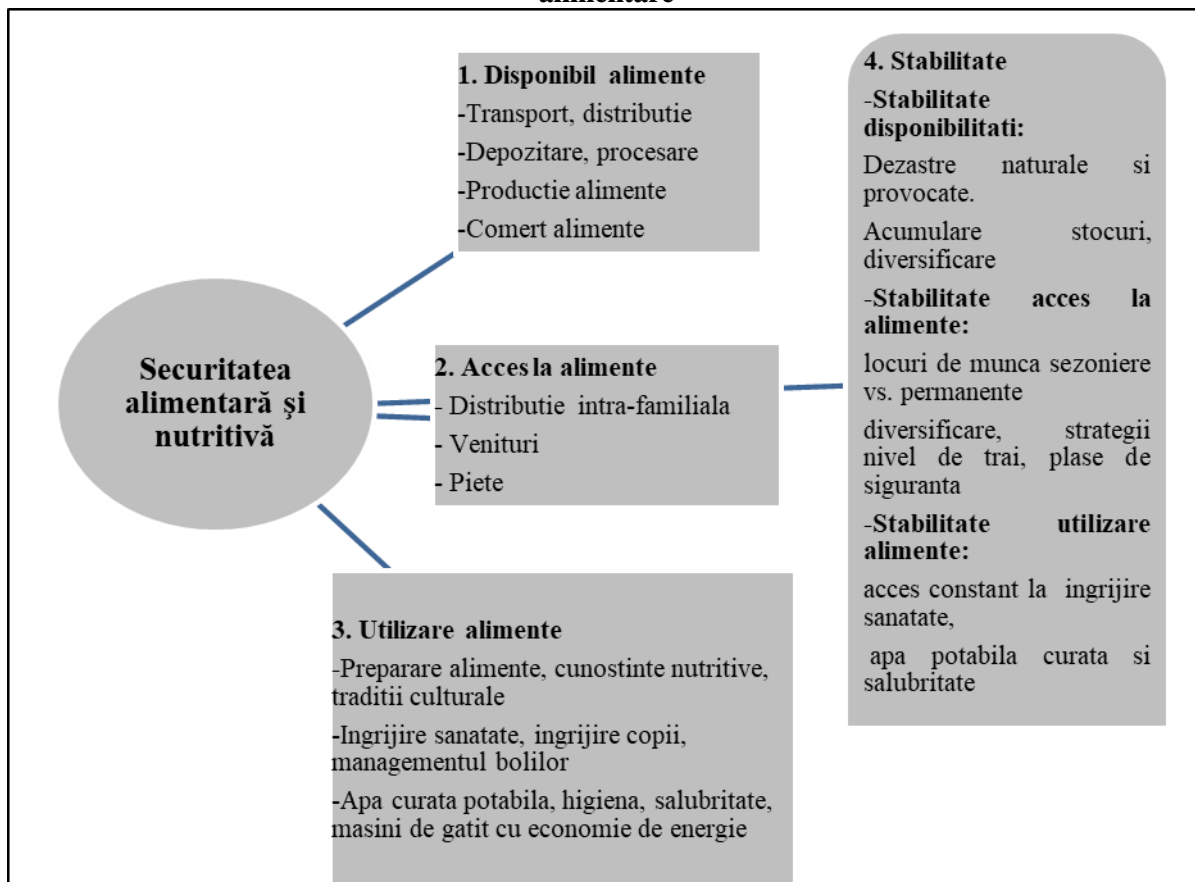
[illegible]

Securitatea alimentară şi nutritivă

1. Disponibil alimente
-Transport, distributie
-Depozitare, procesare
-Productie alimente
-Comert alimente

2. Acces la alimente
- Distributie intra-familiala
- Venituri
- Piete

3. Utilizare alimente
-Preparare alimente, cunostinte nutritive, traditii culturale
-Ingrijire sanatate, ingrijire copii, managementul bolilor
-Apa curata potabila, higiena, salubritate, masini de gatit cu economie de energie

4. Stabilitate
-Stabilitate disponibilitati:
Dezastre naturale si provocate.
Acumulare stocuri, diversificare
-Stabilitate acces la alimente:
locuri de munca sezoniere vs. permanente
diversificare, strategii nivel de trai, plase de siguranta
-Stabilitate utilizare alimente:
acces constant la ingrijire sanatate,
apa potabila curata si salubritate